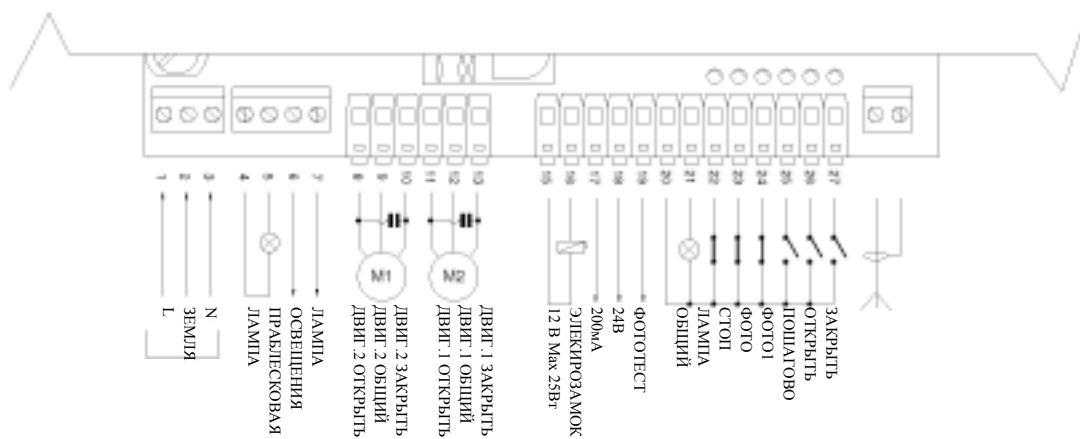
1
2
3
4
5
6
7
8
9
10
11
12
13
15
16
17
18
19
20
21
22
23
24
25
26
27

M1
M2

L
ЗЕМЛЯ
N
ЛАМПА
ПРОБЛЕСКОВАЯ
ОСВЕЩЕНИЯ
ЛАМПА
ДВИГ.2 ОТКРЫТЬ
ДВИГ.2 ОБЩИЙ
ДВИГ.2 ЗАКРЫТЬ
ДВИГ.1 ОТКРЫТЬ
ДВИГ.1 ОБЩИЙ
ДВИГ.1 ЗАКРЫТЬ
12 В Max 25Вт
ЭЛЕКТРОЗАМОК
200мА
24В
ФОТОТЕСТ
ОБЩИЙ
ЛАМПА
СТОП
ФОТО
ФОТО1
ПОШАГОВО
ОТКРЫТЬ
ЗАКРЫТЬ